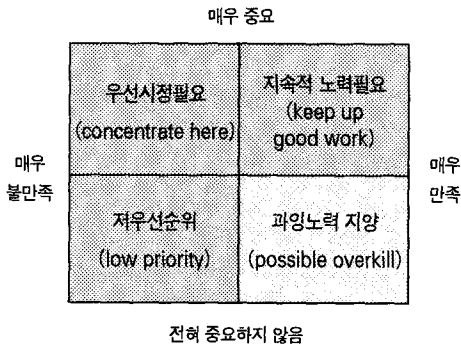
매우 중요

| 우선시정필요 (concentrate here) | 지속적 노력필요 (keep up good work) |
|---|---|
| 저우선순위 (low priority) | 과잉노력 지양 (possible overkill) |

매우 불만족

매우 만족

전혀 중요하지 않음